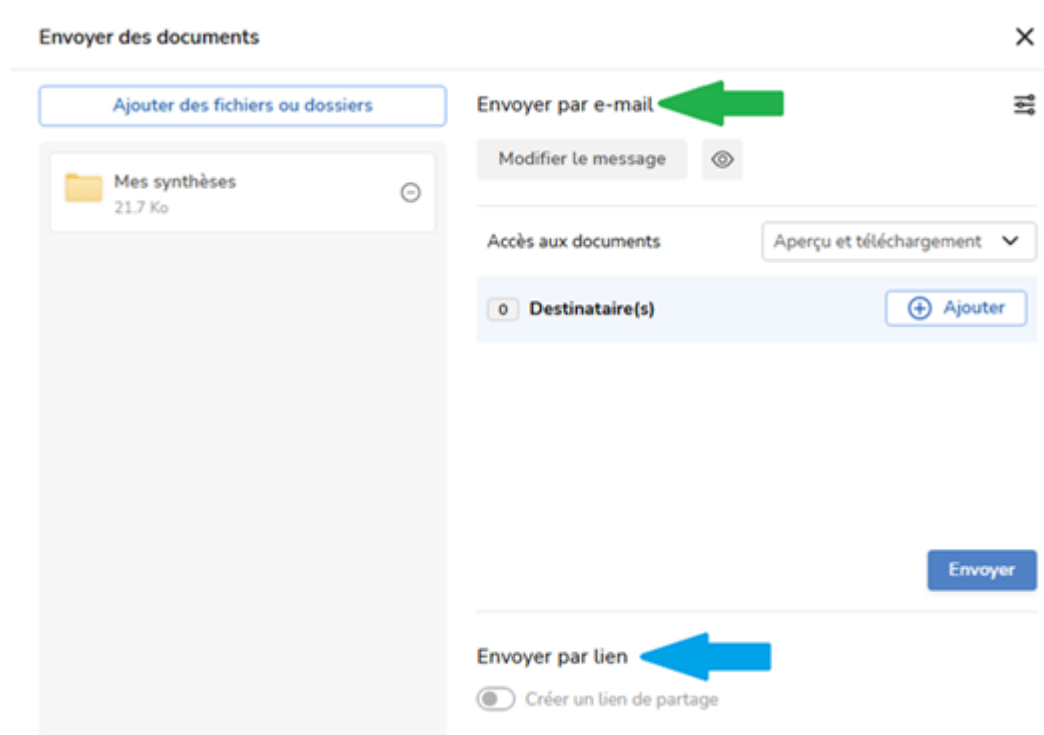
Envoyer des documents

Ajouter des fichiers ou dossiers

Mes synthèses
21.7 Ko

Envoyer par e-mail

Modifier le message

Accès aux documents
Aperçu et téléchargement

0 Destinataire(s)
Ajouter

Envoyer

Envoyer par lien

Créer un lien de partage